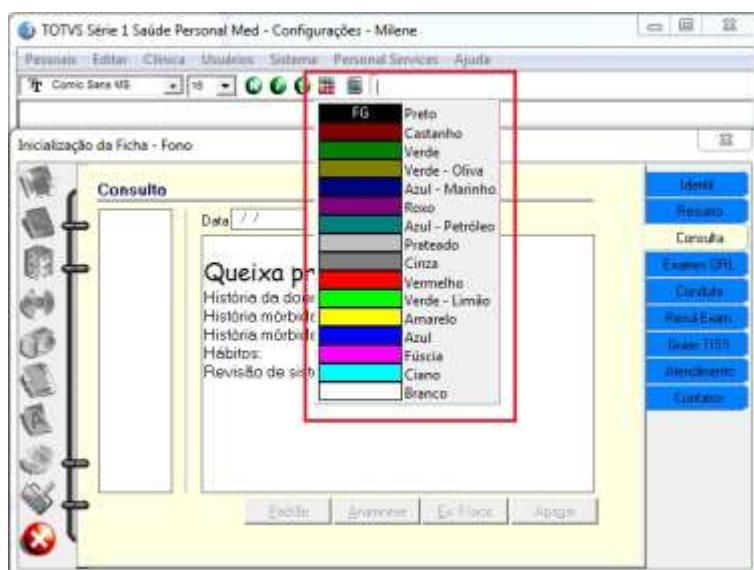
TOTVS Série 1 Saúde Personal Med - Configurações - Milene

Pessoais Editar Clínica Usuários Sistema Personal Services Ajuda

Comic Sans MS 10

Inicialização da Ficha - Fono

Consulta

Data / /

Queixa pr
História da doe
História mórbid
História mórbid
Hábitos:
Revisão de sis

FG Preto
Castanho
Verde
Verde - Oliva
Azul - Marinho
Roxo
Azul - Petróleo
Prateado
Cinza
Vermelho
Verde - Limão
Amarelo
Azul
Fúscia
Ciano
Branco

Identif.
Resumo
Consulta
Exames ORL
Conduta
Result Exam
Guias TISS
Atendimento
Contatos

Escolha Anamnese Ex Físico Apagar